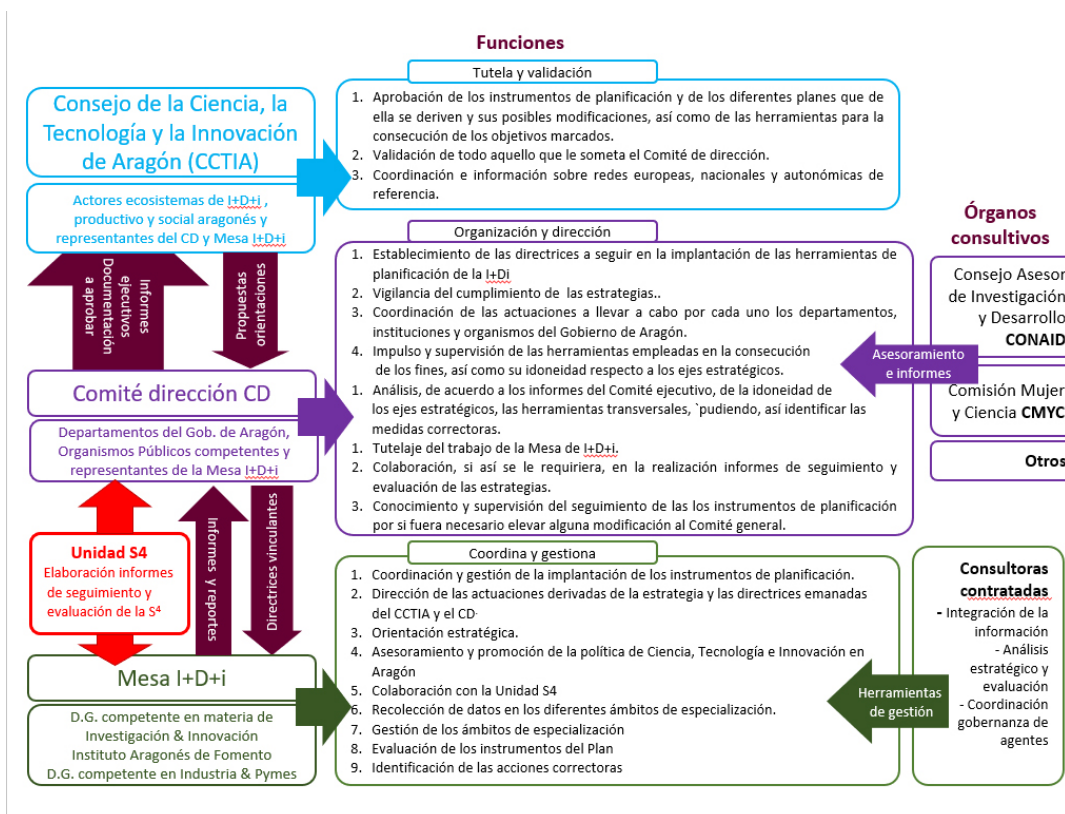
Funciones

Tutela y validación

Consejo de la Ciencia, la Tecnología y la Innovación de Aragón (CCTIA)

Actores ecosistemas de I+D+i , productivo y social aragonés y representantes del CD y Mesa I+D+i

1. Aprobación de los instrumentos de planificación y de los diferentes planes que de ella se deriven y sus posibles modificaciones, así como de las herramientas para la consecución de los objetivos marcados.
2. Validación de todo aquello que le someta el Comité de dirección.
3. Coordinación e información sobre redes europeas, nacionales y autonómicas de referencia.

Informes ejecutivos Documentación a aprobar

Propuestas orientaciones

Organización y dirección

1. Establecimiento de las directrices a seguir en la implantación de las herramientas de planificación de la I+Di
2. Vigilancia del cumplimiento de las estrategias..
3. Coordinación de las actuaciones a llevar a cabo por cada uno los departamentos, instituciones y organismos del Gobierno de Aragón.
4. Impulso y supervisión de las herramientas empleadas en la consecución de los fines, así como su idoneidad respecto a los ejes estratégicos.
5. Análisis, de acuerdo a los informes del Comité ejecutivo, de la idoneidad de los ejes estratégicos, las herramientas transversales, `pudiendo, así identificar las medidas correctoras.
1. Tutelaje del trabajo de la Mesa de I+D+i.
2. Colaboración, si así se le requiriera, en la realización informes de seguimiento y evaluación de las estrategias.
3. Conocimiento y supervisión del seguimiento de las los instrumentos de planificación por si fuera necesario elevar alguna modificación al Comité general.

Comité dirección CD

Departamentos del Gob. de Aragón, Organismos Públicos competentes y representantes de la Mesa I+D+i

Órganos consultivos

Consejo Asesor de Investigación y Desarrollo CONAID

Asesoramiento e informes

Comisión Mujer y Ciencia CMYC

Otros

Unidad S4
Elaboración informes de seguimiento y evaluación de la S4

Informes y reportes

Directrices vinculantes

Mesa I+D+i

D.G. competente en materia de Investigación & Innovación
Instituto Aragonés de Fomento
D.G. competente en Industria & Pymes

Coordina y gestiona

1. Coordinación y gestión de la implantación de los instrumentos de planificación.
2. Dirección de las actuaciones derivadas de la estrategia y las directrices emanadas del CCTIA y el CD.
3. Orientación estratégica.
4. Asesoramiento y promoción de la política de Ciencia, Tecnología e Innovación en Aragón
5. Colaboración con la Unidad S4
6. Recolección de datos en los diferentes ámbitos de especialización.
7. Gestión de los ámbitos de especialización
8. Evaluación de los instrumentos del Plan
9. Identificación de las acciones correctoras

Herramientas de gestión

Consultoras contratadas
- Integración de la información
- Análisis estratégico y evaluación
- Coordinación gobernanza de agentes